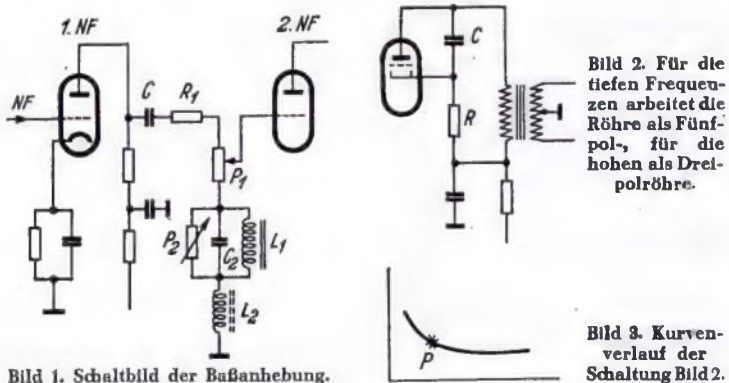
1. NF

2. NF

NF

C

$R_1$

$P_1$

$P_2$

$C_2$

$L_1$

$L_2$

Bild 1. Schaltbild der Baßanhebung.

C

R

Bild 2. Für die tiefen Frequenzen arbeitet die Röhre als Fünfpol-, für die hohen als Dreipolröhre.

P

Bild 3. Kurvenverlauf der Schaltung Bild 2.